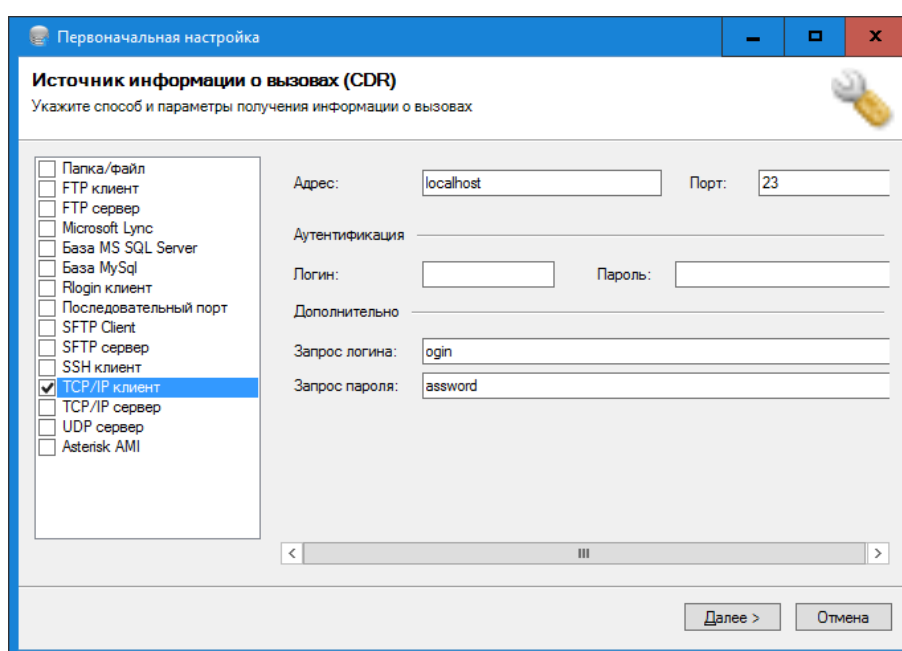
Первоначальная настройка

Источник информации о вызовах (CDR)
Укажите способ и параметры получения информации о вызовах

Папка/файл
FTP клиент
FTP сервер
Microsoft Lync
База MS SQL Server
База MySql
Rlogin клиент
Последовательный порт
SFTP Client
SFTP сервер
SSH клиент
TCP/IP клиент
TCP/IP сервер
UDP сервер
Asterisk AMI

Адрес: localhost
Порт: 23
Аутентификация
Логин:
Пароль:
Дополнительно
Запрос логина: ogin
Запрос пароля: assword

Далее >
Отмена